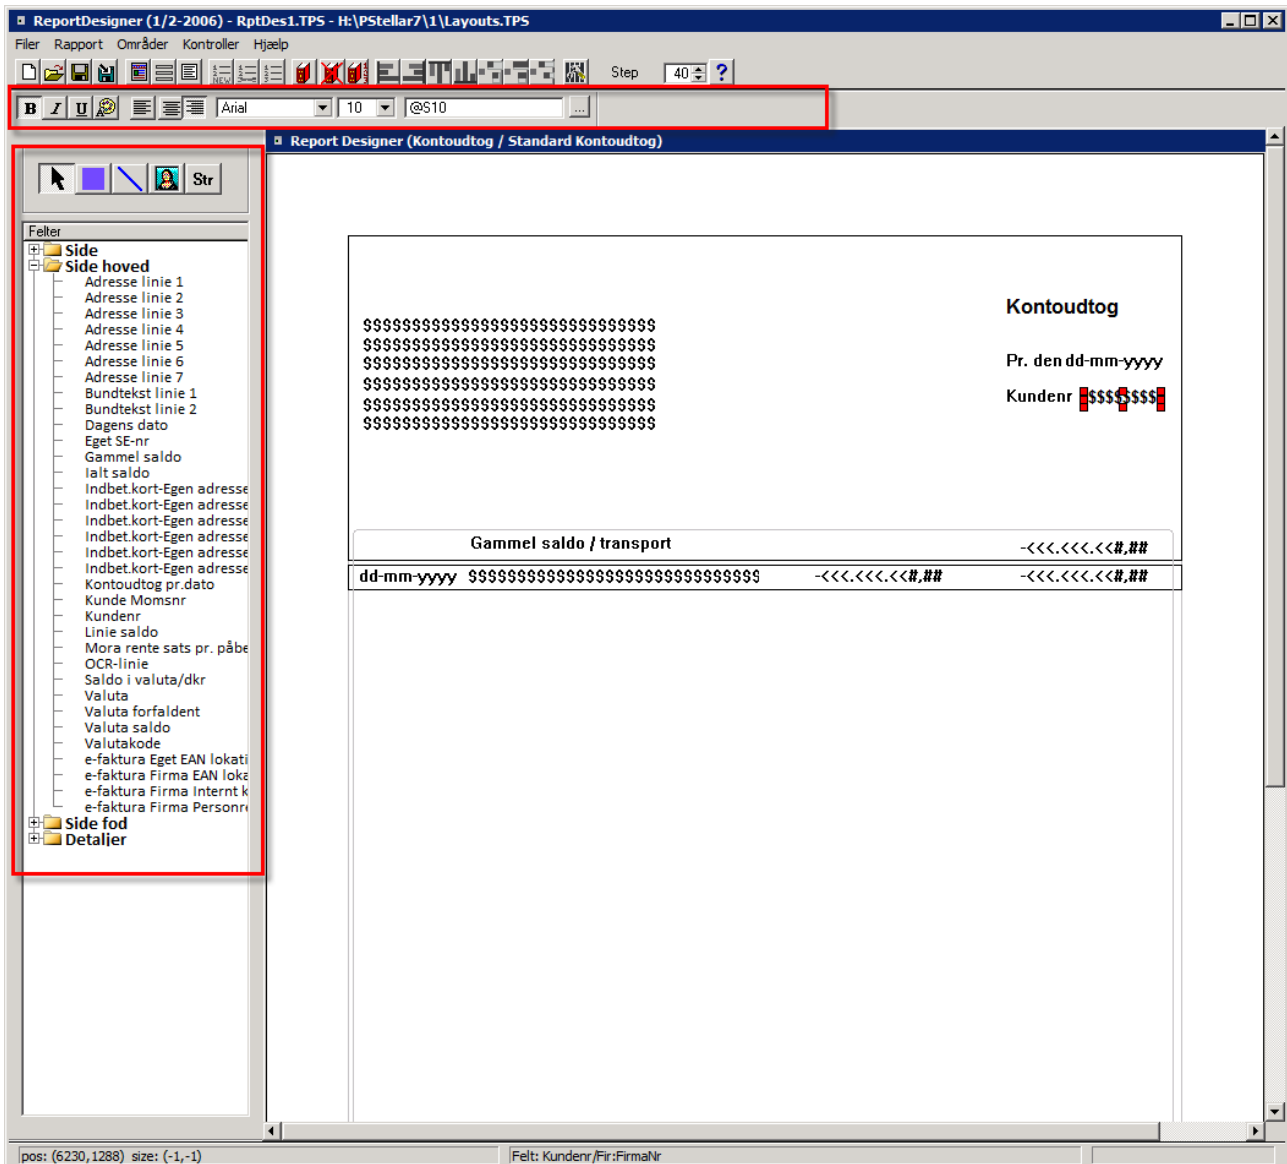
ReportDesigner (1/2-2006) - RptDes1.TPS - H:\PStellar7\1\Layouts.TPS

Filer Rapport Områder Kontroller Hjælp

Step 40 ?

B I U Arial 10 @S10 ...

Report Designer (Kontoudtog / Standard Kontoudtog)

Str

Felter
Side
Side hoved
Adresse linie 1
Adresse linie 2
Adresse linie 3
Adresse linie 4
Adresse linie 5
Adresse linie 6
Adresse linie 7
Bundtekst linie 1
Bundtekst linie 2
Dagens dato
Eget SE-nr
Gammel saldo
Ialt saldo
Indbet.kort-Egen adresse
Indbet.kort-Egen adresse
Indbet.kort-Egen adresse
Indbet.kort-Egen adresse
Indbet.kort-Egen adresse
Indbet.kort-Egen adresse
Kontoudtog pr.dato
Kunde Momsnr
Kundenr
Linie saldo
Mora rente sats pr. påbe
OCR-linie
Saldo i valuta/dkr
Valuta
Valuta forfaldent
Valuta saldo
Valutakode
e-faktura Eget EAN lokati
e-faktura Firma EAN loka
e-faktura Firma Internt k
e-faktura Firma Personr
Side fod
Detaljer

Kontoudtog

$$$$$$$$$$$$$$$$$$$$$$$$$$$$$$
$$$$$$$$$$$$$$$$$$$$$$$$$$$$$$
$$$$$$$$$$$$$$$$$$$$$$$$$$$$$$
$$$$$$$$$$$$$$$$$$$$$$$$$$$$$$
$$$$$$$$$$$$$$$$$$$$$$$$$$$$$$
$$$$$$$$$$$$$$$$$$$$$$$$$$$$$$

Pr. den dd-mm-yyyy

Kundenr $$$$$$$$$

Gammel saldo / transport -<<<.<<<.<<#,##

dd-mm-yyyy $$$$$$$$$$$$$$$$$$$$$$$$$$$$$$ -<<<.<<<.<<#,## -<<<.<<<.<<#,##

pos: (6230,1288) size: (-1,-1) Felt: Kundenr/Fir:FirmaNr